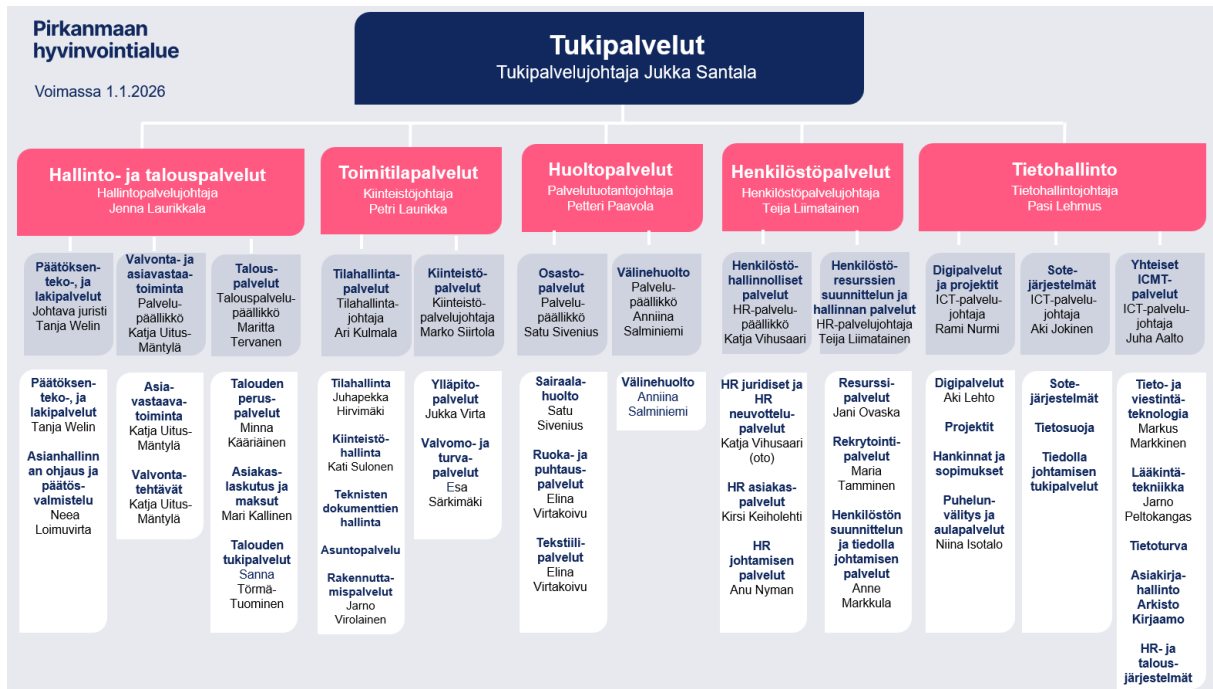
Pirkanmaan hyvinvointialue

Voimassa 1.1.2026

Tukipalvelut
Tukipalvelujohtaja Jukka Santala

Hallinto- ja talouspalvelut
Hallintopalvelujohtaja
Jenna Laurikkala

Toimitilapalvelut
Kiinteistöjohtaja
Petri Laurikka

Huoltopalvelut
Palvelutuotantojohtaja
Petteri Paavola

Henkilöstöpalvelut
Henkilöstöpalvelujohtaja
Teija Liimatainen

Tietohallinto
Tietohallintojohtaja
Pasi Lehmus

Päätöksenteko-, ja lakipalvelut
Johtava juristi
Tanja Welin

Valvonta- ja asiavastaatoiminta
Palvelupäällikkö
Katja Uitus-Mäntylä

Talouspalvelut
Talouspalvelupäällikkö
Maritta Tervanen

Tilahallintapalvelut
Tilahallintajohtaja
Ari Kulmala

Kiinteistöpalvelut
Kiinteistöpalvelujohtaja
Marko Siirtola

Osastopalvelut
Palvelupäällikkö
Satu Sivenius

Välinehuolto
Palvelupäällikkö
Anniina Salminiemi

Henkilöstöhallinnolliset palvelut
HR-palvelupäällikkö
Katja Vihusaari

Henkilöstöresurssien suunnittelun ja hallinnan palvelut
HR-palvelujohtaja
Teija Liimatainen

Digipalvelut ja projektit
ICT-palvelujohtaja
Rami Nurmi

Sote-järjestelmät
ICT-palvelujohtaja
Aki Jokinen

Yhteiset ICMT-palvelut
ICT-palvelujohtaja
Juha Aalto

Päätöksenteko-, ja lakipalvelut
Tanja Welin

Asianhallinnan ohjaus ja päätösvalmistelu
Neea Loimuvirta

Asiavastaavatoiminta
Katja Uitus-Mäntylä

Valvontatehtävät
Katja Uitus-Mäntylä

Talouden peruspalvelut
Minna Kääriäinen

Asiakaslaskutus ja maksut
Mari Kallinen

Talouden tukipalvelut
Sanna Törmä-Tuominen

Tilahallinta
Juhapekka Hirvimäki

Kiinteistöhallinta
Kati Sulonen

Teknisten dokumenttien hallinta

Asuntopalvelu

Rakennuttamispalvelut
Jarno Virolainen

Ylläpitopalvelut
Jukka Virta

Valvomo- ja turvapalvelut
Esa Särkimäki

Sairaalahuolto
Satu Sivenius

Ruoka- ja puhtauspalvelut
Elina Virtakoivu

Tekstiilipalvelut
Elina Virtakoivu

Välinehuolto
Anniina Salminiemi

HR juridiset ja HR neuvottelupalvelut
Katja Vihusaari (oto)

HR asiakaspalvelut
Kirsi Keiholehti

HR johtamisen palvelut
Anu Nyman

Resurssipalvelut
Jani Ovaska

Rekrytointipalvelut
Maria Tamminen

Henkilöstön suunnittelun ja tiedolla johtamisen palvelut
Anne Markkula

Digipalvelut
Aki Lehto

Projektit

Hankinnat ja sopimukset

Puhelunvälitys ja aulapalvelut
Niina Isotalo

Sote-järjestelmät

Tietosuoja

Tiedolla johtamisen tukipalvelut

Tieto- ja viestintäteknologia
Markus Markkinen

Lääkintätekniikka
Jarno Peltokangas

Tietoturva

Asiakirjahallinto Arkisto Kirjaamo

HR- ja talousjärjestelmät